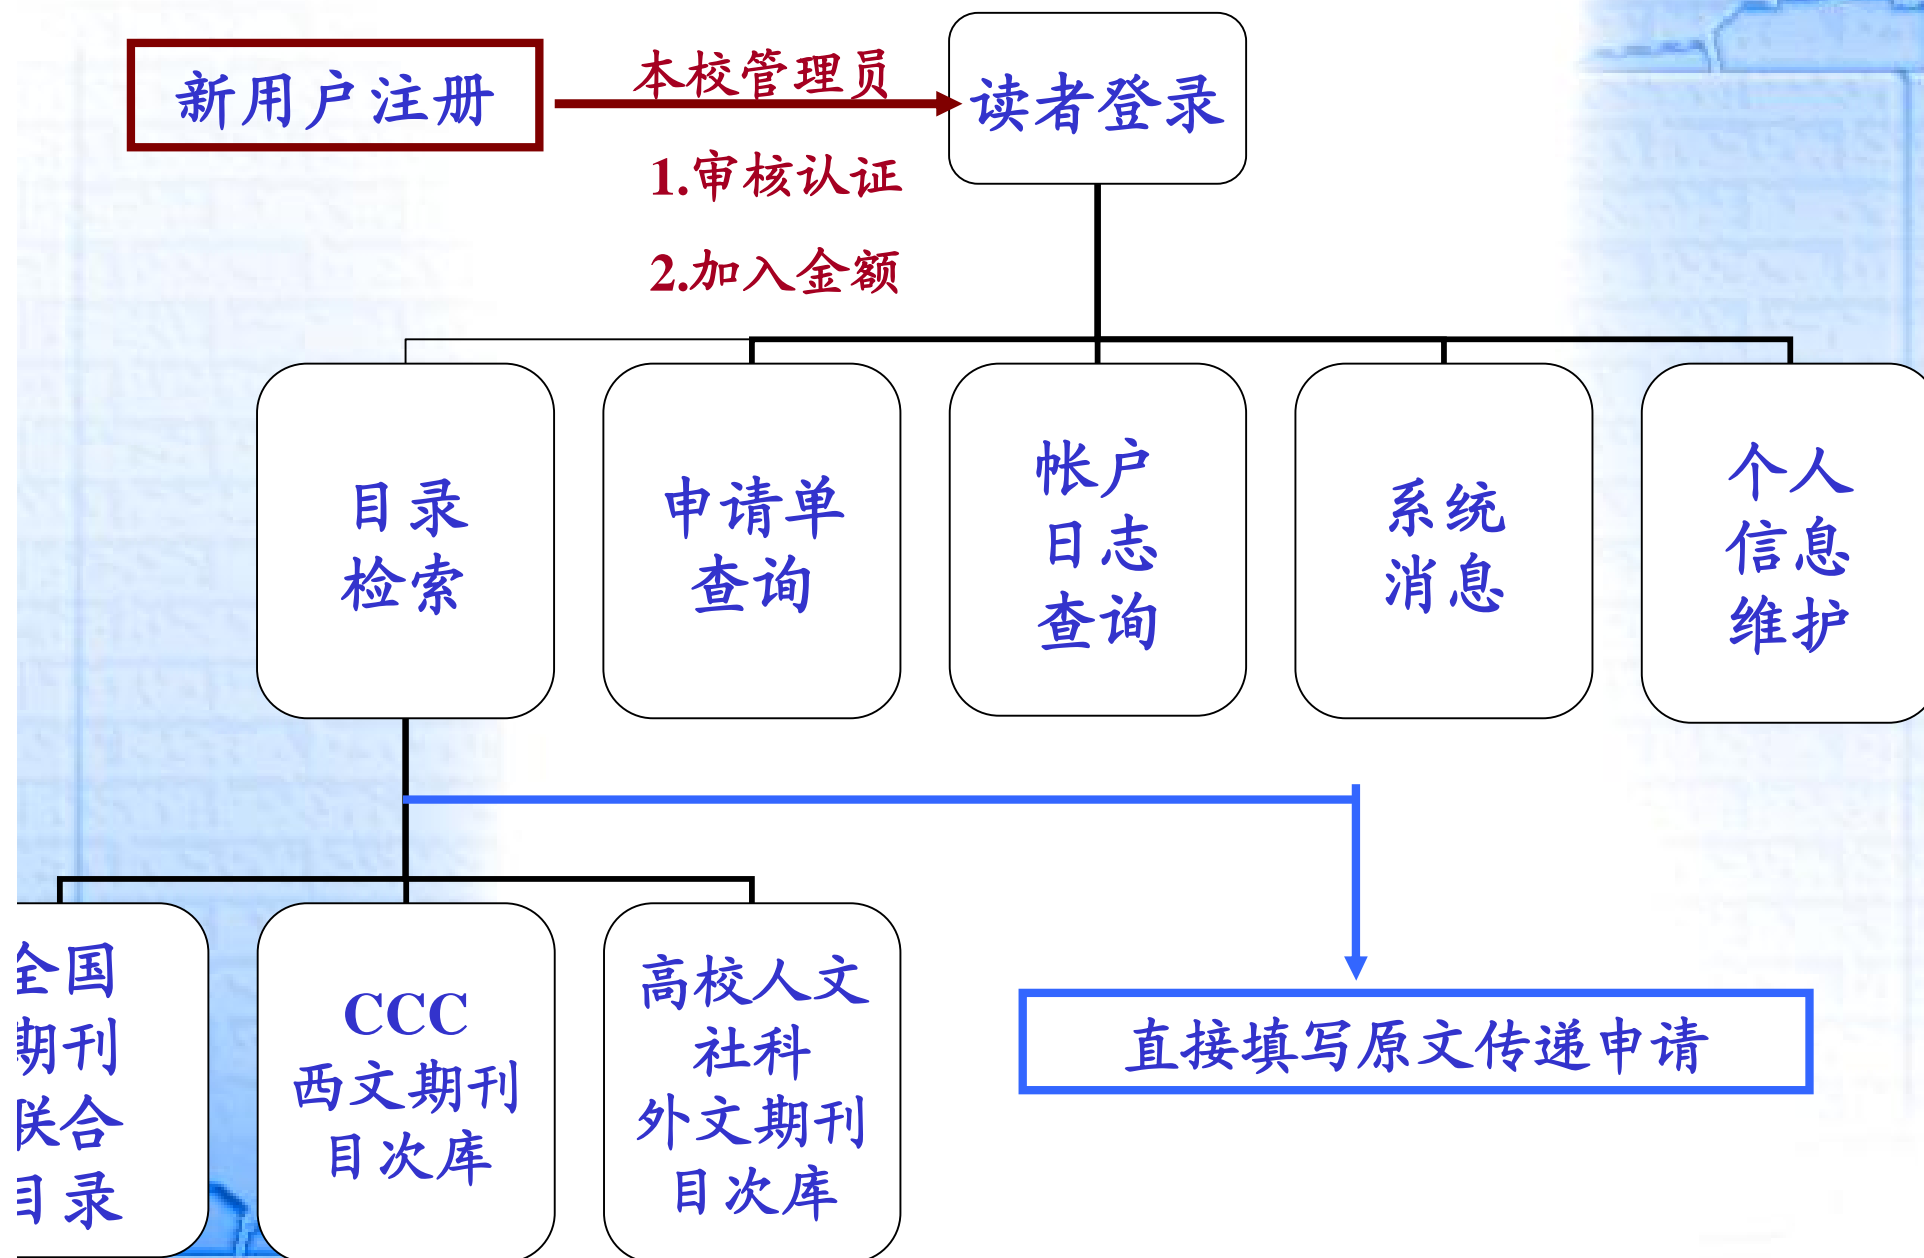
新用户注册

本校管理员

1.审核认证

2.加入金额

读者登录

目录检索

申请单查询

帐户日志查询

系统消息

个人信息维护

全国期刊联合目录

CCC 西文期刊目次库

高校人文社科外文期刊目次库

直接填写原文传递申请